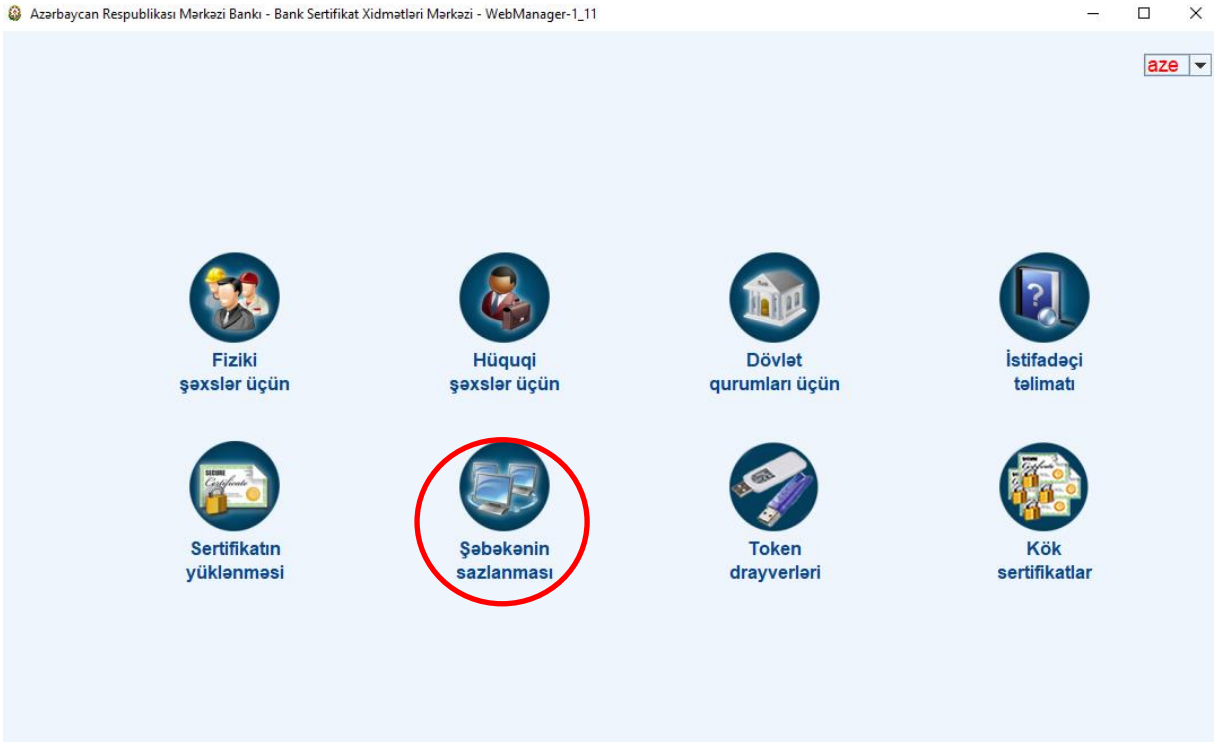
Azərbaycan Respublikası Mərkəzi Bankı - Bank Sertifikat Xidmətləri Mərkəzi - WebManager-1_11

aze

Fiziki şəxslər üçün

Hüquqi şəxslər üçün

Dövlət qurumları üçün

İstifadəçi təlimatı

Sertifikatın yüklənməsi

Şəbəkənin sazlanması

Token drayverləri

Kök sertifikatlar